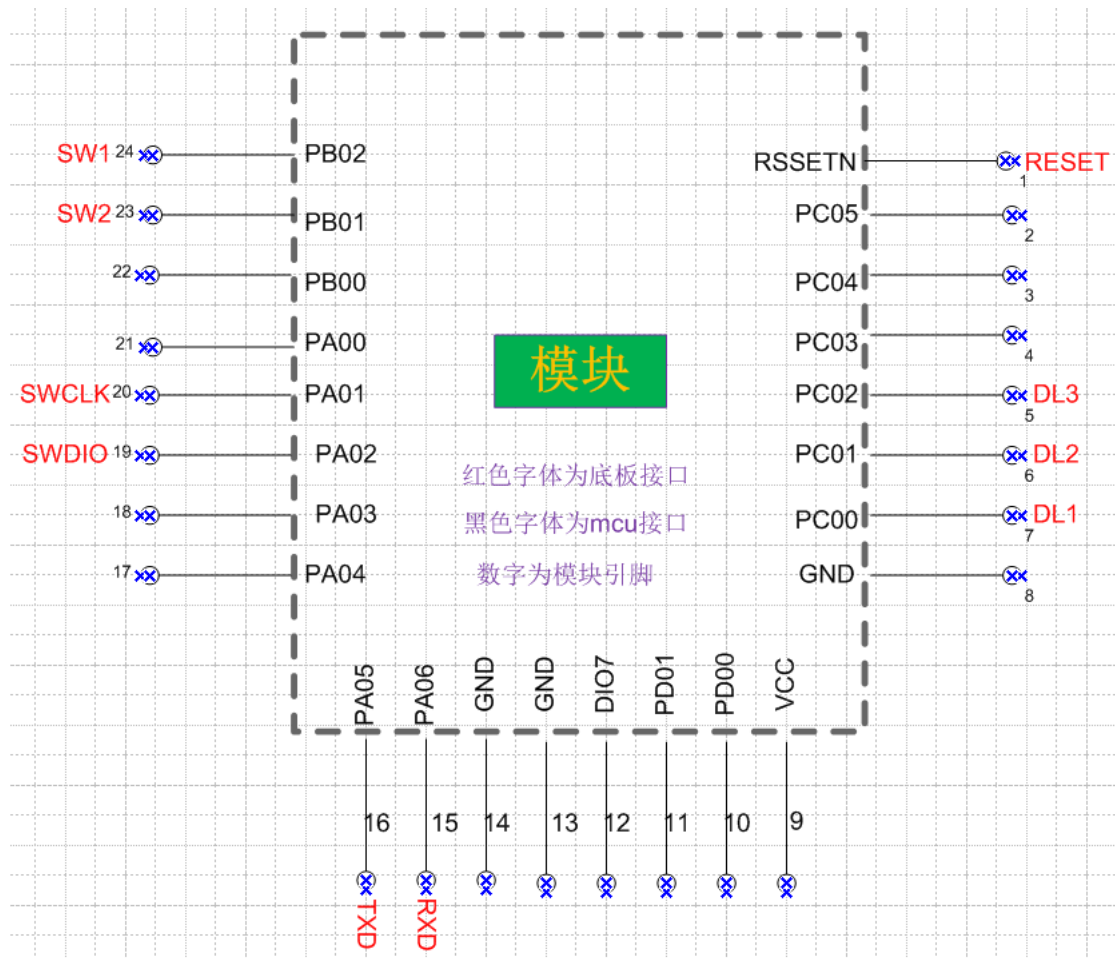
SW1 24 PB02
SW2 23 PB01
22 PB00
21 PA00
SWCLK 20 PA01
SWDIO 19 PA02
18 PA03
17 PA04

RSSETN 1 RESET
PC05 2
PC04 3
PC03 4
PC02 5 DL3
PC01 6 DL2
PC00 7 DL1
GND 8

模块

红色字体为底板接口
黑色字体为mcu接口
数字为模块引脚

PA05 PA06 GND GND DIO7 PD01 PD00 VCC
16 15 14 13 12 11 10 9
TXD RXD